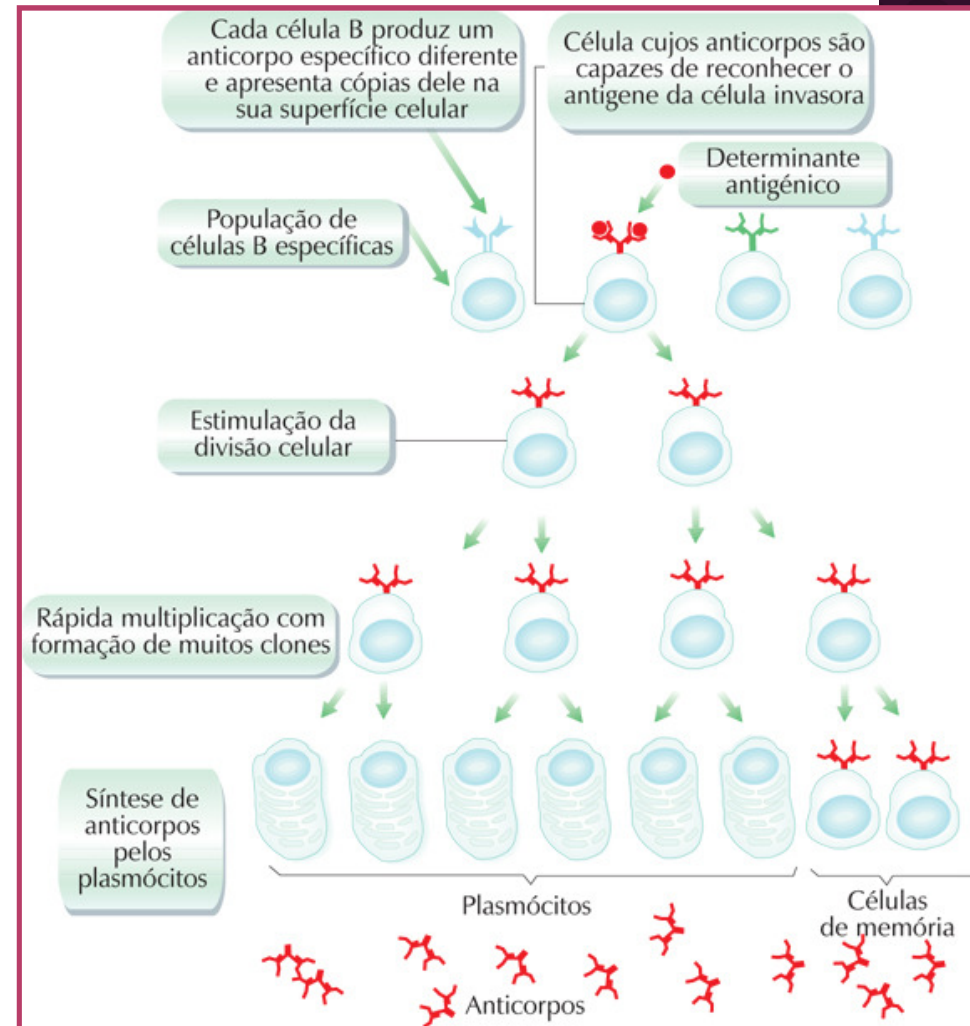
Cada célula B produz um anticorpo específico diferente e apresenta cópias dele na sua superfície celular

Célula cujos anticorpos são capazes de reconhecer o antigene da célula invasora

Determinante antigénico

População de células B específicas

Estimulação da divisão celular

Rápida multiplicação com formação de muitos clones

Síntese de anticorpos pelos plasmócitos

Plasmócitos

Células de memória

Anticorpos